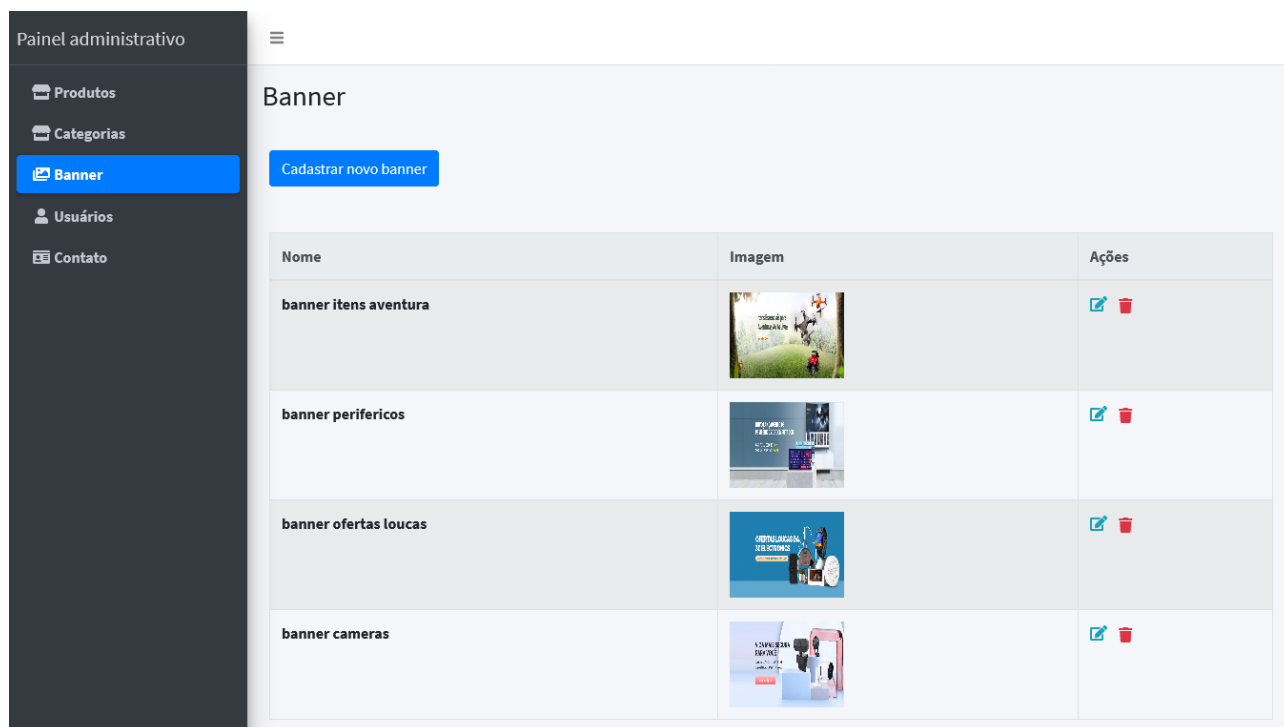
Painel administrativo

Produtos
Categorias
Banner
Usuários
Contato

≡

Banner

Cadastrar novo banner

| Nome | Imagem | Ações |
|---|---|---|
| banner itens aventura | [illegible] | |
| banner perifericos | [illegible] | |
| banner ofertas loucas | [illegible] | |
| banner cameras | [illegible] | |